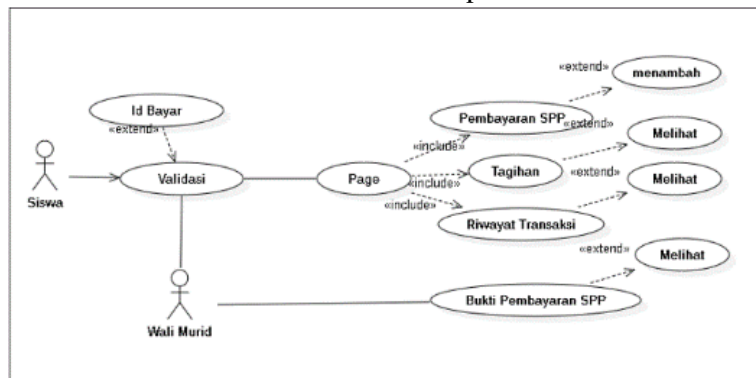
Id Bayar
«extend»
Siswa
Validasi
Wali Murid
Page
«include»
«include»
«include»
Pembayaran SPP
«extend»
menambah
«extend»
Melihat
Tagihan
«extend»
Melihat
Riwayat Transaksi
«extend»
Melihat
Bukti Pembayaran SPP